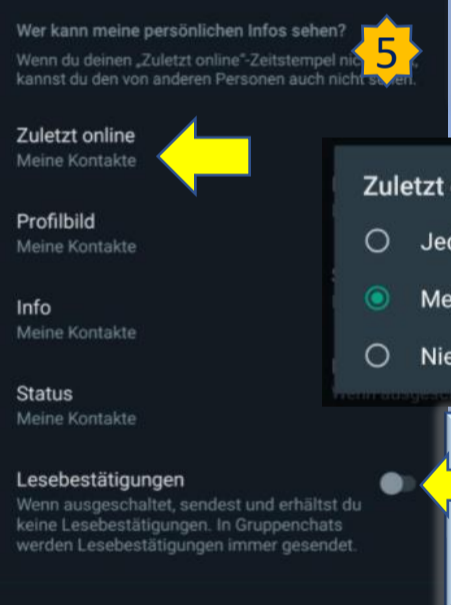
Wer kann meine persönlichen Infos sehen?

5

Wenn du deinen „Zuletzt online"-Zeitstempel nic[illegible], kannst du den von anderen Personen auch nicht se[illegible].

Zuletzt online
Meine Kontakte

Profilbild
Meine Kontakte

Info
Meine Kontakte

Status
Meine Kontakte

Lesebestätigungen
Wenn ausgeschaltet, sendest und erhältst du keine Lesebestätigungen. In Gruppenchats werden Lesebestätigungen immer gesendet.

Zuletzt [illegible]
Je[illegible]
Me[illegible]
Nie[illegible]